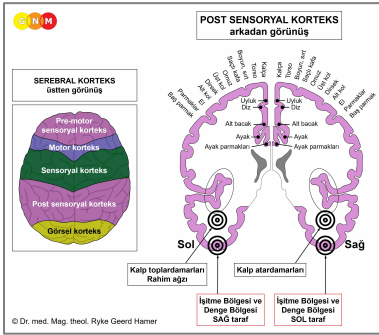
GNM

POST SENSORYAL KORTEKS
arkadan görünüş

SEREBRAL KORTEKS
üstten görünüş

Pre-motor sensoryal korteks

Motor korteks

Sensoryal korteks

Post sensoryal korteks

Görsel korteks

Baş parmak
El parmakları
El
Alt kol
Dirsek
Üst kol
Omuz
Sağ taraf
Boyun
Kafa
Torso

Kafa
Torso
Boyun, sırt
Sol taraf
Omuz
Üst kol
Dirsek
Alt kol
El
El parmakları
Baş parmak

Uyluk
Diz

Uyluk
Diz

Alt bacak

Alt bacak

Ayak

Ayak

Ayak parmakları

Ayak parmakları

Sol

Sağ

Kalp toplardamarları
Rahim ağzı

Kalp atardamarları

İşitme Bölgesi ve Denge Bölgesi
SAĞ taraf

İşitme Bölgesi ve Denge Bölgesi
SOL taraf

© Dr. med. Mag. theol. Ryke Geerd Hamer